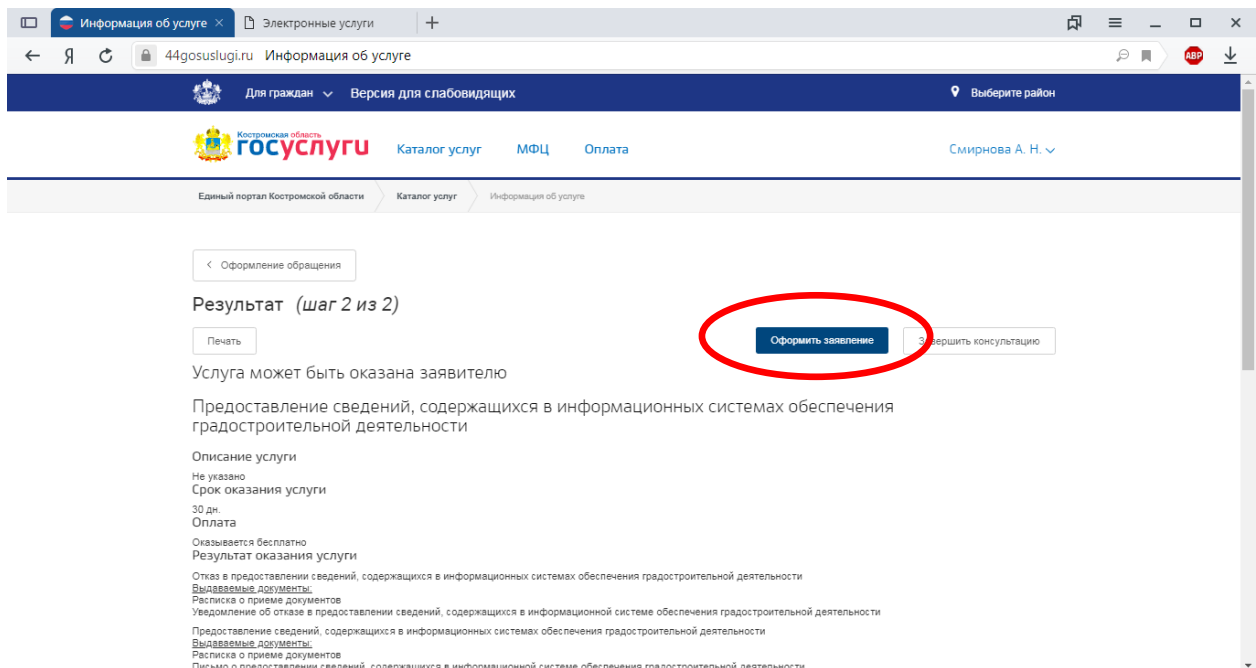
Информация об услуге ×
Электронные услуги
+

Я
44gosuslugi.ru Информация об услуге
ABP

Для граждан Версия для слабовидящих
Выберите район

Костромская область
госуслуги
Каталог услуг МФЦ Оплата
Смирнова А. Н.

Единый портал Костромской области
Каталог услуг
Информация об услуге

< Оформление обращения

Результат (шаг 2 из 2)

Печать
Оформить заявление
Завершить консультацию

Услуга может быть оказана заявителю

Предоставление сведений, содержащихся в информационных системах обеспечения градостроительной деятельности

Описание услуги
Не указано
Срок оказания услуги
30 дн.
Оплата
Оказывается бесплатно
Результат оказания услуги
Отказ в предоставлении сведений, содержащихся в информационных системах обеспечения градостроительной деятельности
Выдаваемые документы:
Расписка о приеме документов
Уведомление об отказе в предоставлении сведений, содержащихся в информационной системе обеспечения градостроительной деятельности

Предоставление сведений, содержащихся в информационных системах обеспечения градостроительной деятельности
Выдаваемые документы:
Расписка о приеме документов
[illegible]